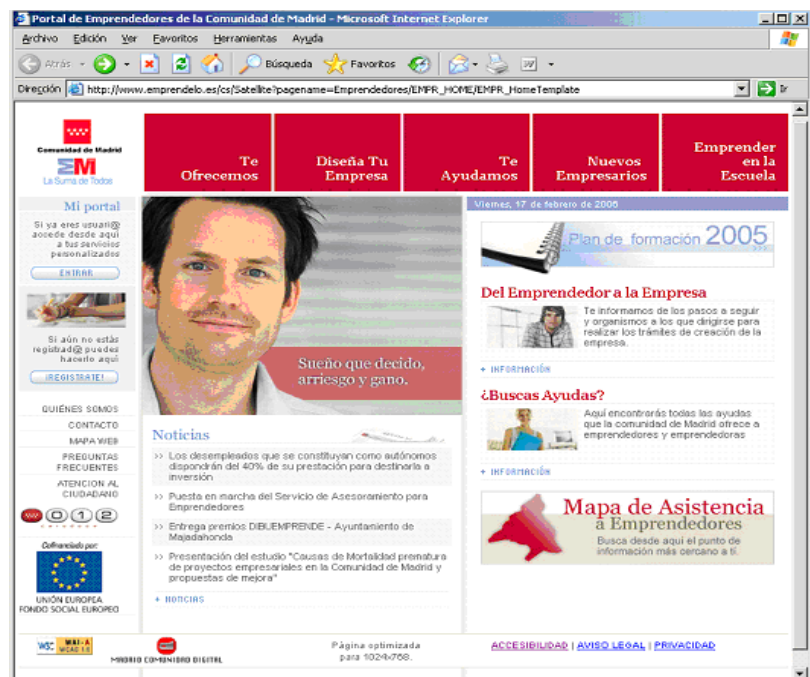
Portal de Emprendedores de la Comunidad de Madrid - Microsoft Internet Explorer

Archivo Edición Ver Favoritos Herramientas Ayuda

Atrás Búsqueda Favoritos

Dirección http://www.emprendelo.es/cs/Satellite?pagename=Emprendedores/EMPR_HOME/EMPR_HomeTemplate Ir

Comunidad de Madrid
EM
La Suma de Todos

Te Ofrecemos | Diseña Tu Empresa | Te Ayudamos | Nuevos Empresarios | Emprender en la Escuela

Mi portal

Si ya eres usuari@ accede desde aquí a tus servicios personalizados

ENTRAR

Si aún no estás registrad@ puedes hacerlo aquí

¡REGISTRATE!

QUIÉNES SOMOS
CONTACTO
MAPA WEB
PREGUNTAS FRECUENTES
ATENCION AL CIUDADANO

012

Cofinanciado por:
UNIÓN EUROPEA
FONDO SOCIAL EUROPEO

Sueño que decido, arriesgo y gano.

Viernes, 17 de febrero de 2006

Plan de formación 2005

Del Emprendedor a la Empresa

Te informamos de los pasos a seguir y organismos a los que dirigirse para realizar los trámites de creación de empresa.

+ INFORMACIÓN

¿Buscas Ayudas?

Aquí encontrarás todas las ayudas que la comunidad de Madrid ofrece a emprendedores y emprendedoras

+ INFORMACIÓN

Noticias

>> Los desempleados que se constituyan como autónomos dispondrán del 40% de su prestación para destinarla a inversión

>> Puesta en marcha del Servicio de Asesoramiento para Emprendedores

>> Entrega premios DIBUEMPRENDE - Ayuntamiento de Majadahonda

>> Presentación del estudio "Causas de Mortalidad prematura de proyectos empresariales en la Comunidad de Madrid y propuestas de mejora"

+ NOTICIAS

Mapa de Asistencia a Emprendedores

Busca desde aquí el punto de información más cercano a tí.

W3C WAI-A WCAG 1.0

MADRID COMUNIDAD DIGITAL

Página optimizada para 1024x768.

ACCESIBILIDAD | AVISO LEGAL | PRIVACIDAD